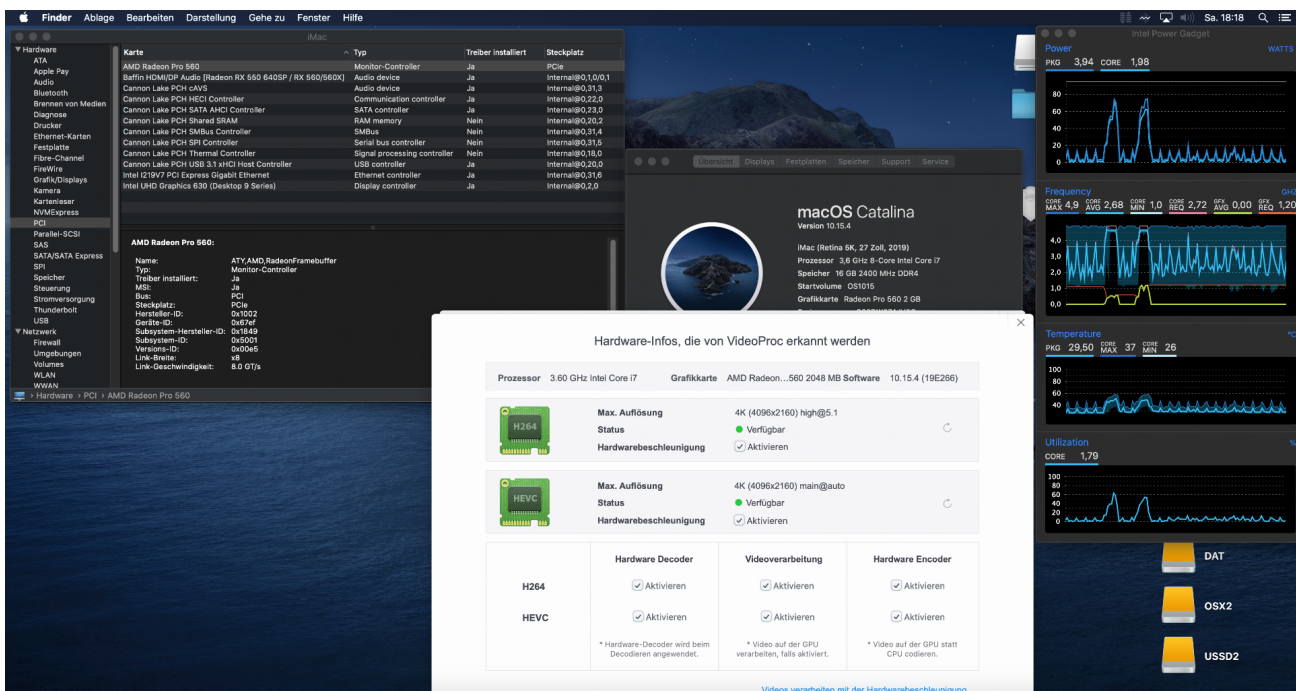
Finder Ablage Bearbeiten Darstellung Gehe zu Fenster Hilfe

Sa. 18:18

iMac

▼Hardware
ATA
Apple Pay
Audio
Bluetooth
Brennen von Medien
Diagnose
Drucker
Ethernet-Karten
Festplatte
Fibre-Channel
FireWire
Grafik/Displays
Kamera
Kartenleser
NVMExpress
PCI
Parallel-SCSI
SAS
SATA/SATA Express
SPI
Speicher
Steuerung
Stromversorgung
Thunderbolt
USB
▼Netzwerk
Firewall
Umgebungen
Volumes
WLAN
WWAN

| Karte | Typ | Treiber installiert | Steckplatz |
|---|---|---|---|
| AMD Radeon Pro 560 | Monitor-Controller | Ja | PCIe |
| Baffin HDMI/DP Audio [Radeon RX 550 640SP / RX 560/560X] | Audio device | Ja | Internal@0,1,0/0,1 |
| Cannon Lake PCH cAVS | Audio device | Ja | Internal@0,31,3 |
| Cannon Lake PCH HECI Controller | Communication controller | Ja | Internal@0,22,0 |
| Cannon Lake PCH SATA AHCI Controller | SATA controller | Ja | Internal@0,23,0 |
| Cannon Lake PCH Shared SRAM | RAM memory | Nein | Internal@0,20,2 |
| Cannon Lake PCH SMBus Controller | SMBus | Nein | Internal@0,31,4 |
| Cannon Lake PCH SPI Controller | Serial bus controller | Nein | Internal@0,31,5 |
| Cannon Lake PCH Thermal Controller | Signal processing controller | Nein | Internal@0,18,0 |
| Cannon Lake PCH USB 3.1 xHCI Host Controller | USB controller | Ja | Internal@0,20,0 |
| Intel I219V7 PCI Express Gigabit Ethernet | Ethernet controller | Ja | Internal@0,31,6 |
| Intel UHD Graphics 630 (Desktop 9 Series) | Display controller | Ja | Internal@0,2,0 |

AMD Radeon Pro 560:

Name: ATY,AMD,RadeonFramebuffer
Typ: Monitor-Controller
Treiber installiert: Ja
MSI: Ja
Bus: PCI
Steckplatz: PCIe
Hersteller-ID: 0x1002
Geräte-ID: 0x67ef
Subsystem-Hersteller-ID: 0x1849
Subsystem-ID: 0x5001
Versions-ID: 0x00e5
Link-Breite: x8
Link-Geschwindigkeit: 8.0 GT/s

› Hardware › PCI › AMD Radeon Pro 560

Übersicht Displays Festplatten Speicher Support Service

macOS Catalina
Version 10.15.4

iMac (Retina 5K, 27 Zoll, 2019)
Prozessor 3,6 GHz 8-Core Intel Core i7
Speicher 16 GB 2400 MHz DDR4
Startvolume OS1015
Grafikkarte Radeon Pro 560 2 GB

Intel Power Gadget
Power WATTS
PKG 3,94 CORE 1,98
80 60 40 20

Frequency GHz
CORE MAX 4,9 CORE AVG 2,68 CORE MIN 1,0 CORE REQ 2,72 GFX AVG 0,00 GFX REQ 1,20
4,0 3,0 2,0 1,0 0,0

Temperature °C
PKG 29,50 CORE MAX 37 CORE MIN 26
100 80 60 40

Utilization %
CORE 1,79
100 80 60 40 20

Hardware-Infos, die von VideoProc erkannt werden

Prozessor 3.60 GHz Intel Core i7 Grafikkarte AMD Radeon…560 2048 MB Software 10.15.4 (19E266)

H264
Max. Auflösung 4K (4096x2160) high@5.1
Status Verfügbar
Hardwarebeschleunigung Aktivieren

HEVC
Max. Auflösung 4K (4096x2160) main@auto
Status Verfügbar
Hardwarebeschleunigung Aktivieren

| | Hardware Decoder | Videoverarbeitung | Hardware Encoder |
|---|---|---|---|
| H264 | Aktivieren | Aktivieren | Aktivieren |
| HEVC | Aktivieren | Aktivieren | Aktivieren |
| | * Hardware-Decoder wird beim Decodieren angewendet. | * Video auf der GPU verarbeiten, falls aktiviert. | * Video auf der GPU statt CPU codieren. |

Videos verarbeiten mit der Hardwarebeschleunigung

DAT
OSX2
USSD2